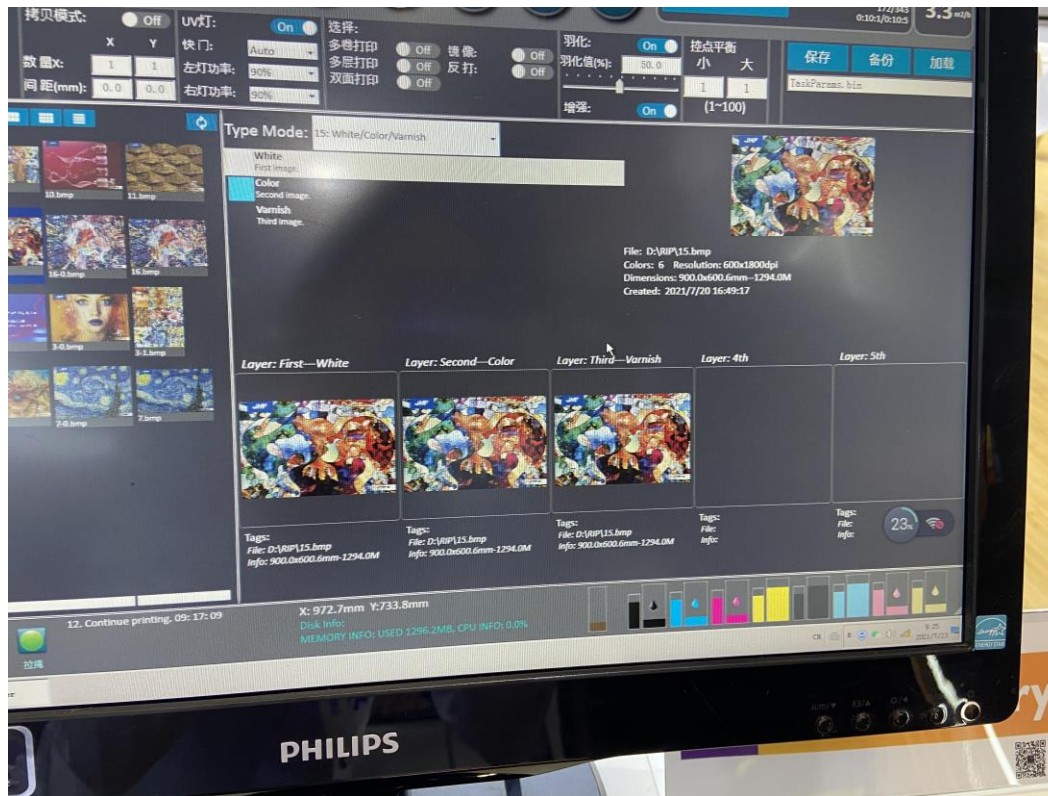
拷贝模式: Off
X Y
数量X: 1 1
间距(mm): 0.0 0.0
UV灯: On
快门: Auto
左灯功率: 90%
右灯功率: 90%
选择:
多卷打印 Off
多层打印 Off
双面打印 Off
镜像: Off
反打: Off
羽化: On
羽化值(%): 50.0
增强: On
控点平衡
小 大
1 1
(1~100)
172/343
0:10:1/0:10:5
3.3 m²/h
保存 备份 加载
TaskParams.bin

Type Mode: 15: White/Color/Varnish
White
First image.
Color
Second image.
Varnish
Third image.

10.bmp 11.bmp
16-0.bmp 16.bmp
3-0.bmp 3-1.bmp
7-0.bmp 7.bmp

File: D:\RIP\15.bmp
Colors: 6 Resolution: 600x1800dpi
Dimensions: 900.0x600.6mm--1294.0M
Created: 2021/7/20 16:49:17

Layer: First—White
Layer: Second—Color
Layer: Third—Varnish
Layer: 4th
Layer: 5th

Tags:
File: D:\RIP\15.bmp
Info: 900.0x600.6mm-1294.0M

Tags:
File: D:\RIP\15.bmp
Info: 900.0x600.6mm-1294.0M

Tags:
File: D:\RIP\15.bmp
Info: 900.0x600.6mm-1294.0M

Tags:
File:
Info:

Tags:
File:
Info:

23%

12. Continue printing. 09: 17: 09
X: 972.7mm Y:733.8mm
Disk Info:
MEMORY INFO: USED 1296.2MB, CPU INFO: 0.0%
控制
9:25
2021/7/23

PHILIPS